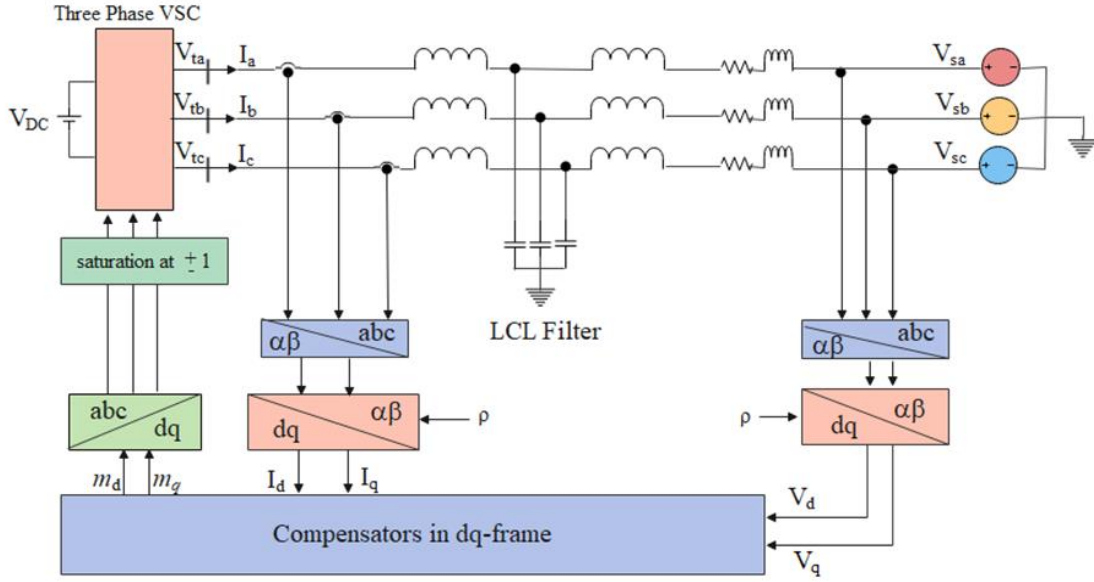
Three Phase VSC

$V_{DC}$

$V_{ta}$ $I_a$

$V_{tb}$ $I_b$

$V_{tc}$ $I_c$

$V_{sa}$

$V_{sb}$

$V_{sc}$

saturation at $\pm 1$

LCL Filter

$\alpha\beta$ abc

$\alpha\beta$ abc

abc dq

dq $\alpha\beta$

$\rho$

$\rho$

dq $\alpha\beta$

$m_d$ $m_q$

$I_d$ $I_q$

$V_d$

$V_q$

Compensators in dq-frame